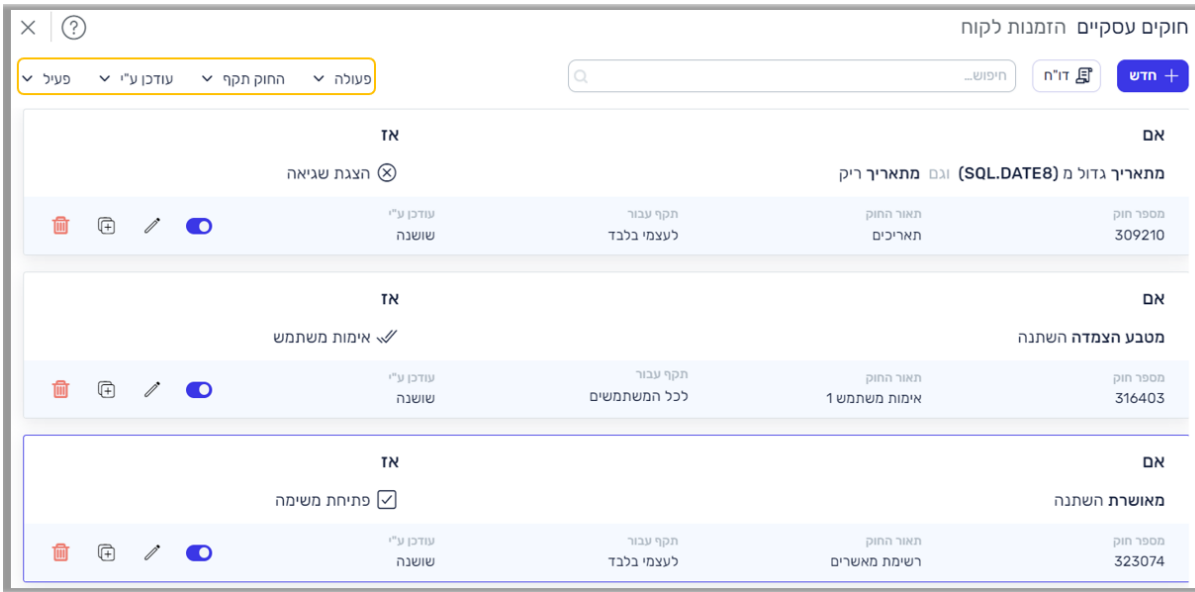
חוקים עסקיים הזמנות לקוח

חדש
דו"ח
חיפוש...
פעולה
החוק תקף
עודכן ע"י
פעיל

אם
מתאריך גדול מ (SQL.DATE8) וגם מתאריך ריק
אז
הצגת שגיאה

| מספר חוק | תאור החוק | תקף עבור | עודכן ע"י |
|---|---|---|---|
| 309210 | תאריכים | לעצמי בלבד | שושנה |

אם
מטבע הצמדה השתנה
אז
אימות משתמש

| מספר חוק | תאור החוק | תקף עבור | עודכן ע"י |
|---|---|---|---|
| 316403 | אימות משתמש 1 | לכל המשתמשים | שושנה |

אם
מאושרת השתנה
אז
פתיחת משימה

| מספר חוק | תאור החוק | תקף עבור | עודכן ע"י |
|---|---|---|---|
| 323074 | רשימת מאשרים | לעצמי בלבד | שושנה |